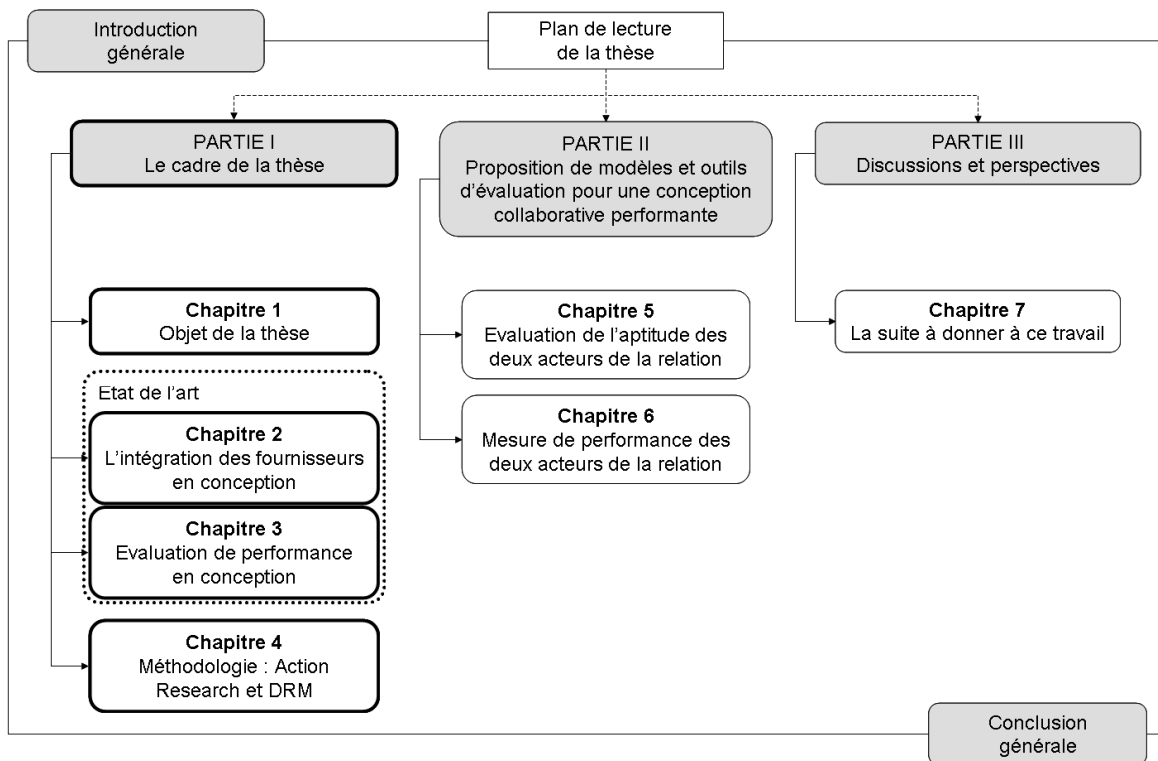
Introduction générale

Plan de lecture de la thèse

PARTIE I
Le cadre de la thèse

PARTIE II
Proposition de modèles et outils d'évaluation pour une conception collaborative performante

PARTIE III
Discussions et perspectives

**Chapitre 1**
Objet de la thèse

Etat de l'art

**Chapitre 2**
L'intégration des fournisseurs en conception

**Chapitre 3**
Evaluation de performance en conception

**Chapitre 4**
Méthodologie : Action Research et DRM

**Chapitre 5**
Evaluation de l'aptitude des deux acteurs de la relation

**Chapitre 6**
Mesure de performance des deux acteurs de la relation

**Chapitre 7**
La suite à donner à ce travail

Conclusion générale